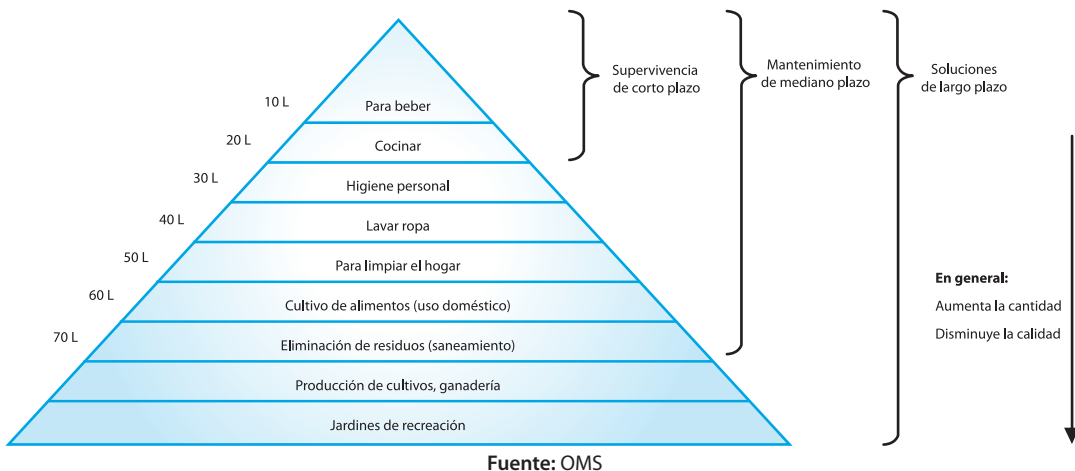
10 L
Para beber

20 L
Cocinar

30 L
Higiene personal

40 L
Lavar ropa

50 L
Para limpiar el hogar

60 L
Cultivo de alimentos (uso doméstico)

70 L
Eliminación de residuos (saneamiento)

Producción de cultivos, ganadería

Jardines de recreación

Supervivencia de corto plazo

Mantenimiento de mediano plazo

Soluciones de largo plazo

En general:
Aumenta la cantidad
Disminuye la calidad

Fuente: OMS